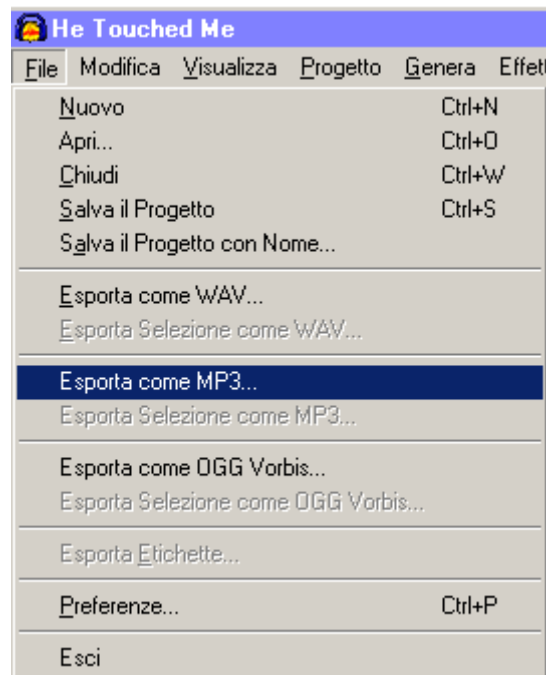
He Touched Me

File Modifica Visualizza Progetto Genera Effet

| | |
|---|---|
| Nuovo | Ctrl+N |
| Apri... | Ctrl+O |
| Chiudi | Ctrl+W |
| Salva il Progetto | Ctrl+S |
| Salva il Progetto con Nome... | |
| Esporta come WAV... | |
| Esporta Selezione come WAV... | |
| Esporta come MP3... | |
| Esporta Selezione come MP3... | |
| Esporta come OGG Vorbis... | |
| Esporta Selezione come OGG Vorbis... | |
| Esporta Etichette... | |
| Preferenze... | Ctrl+P |
| Esci | |